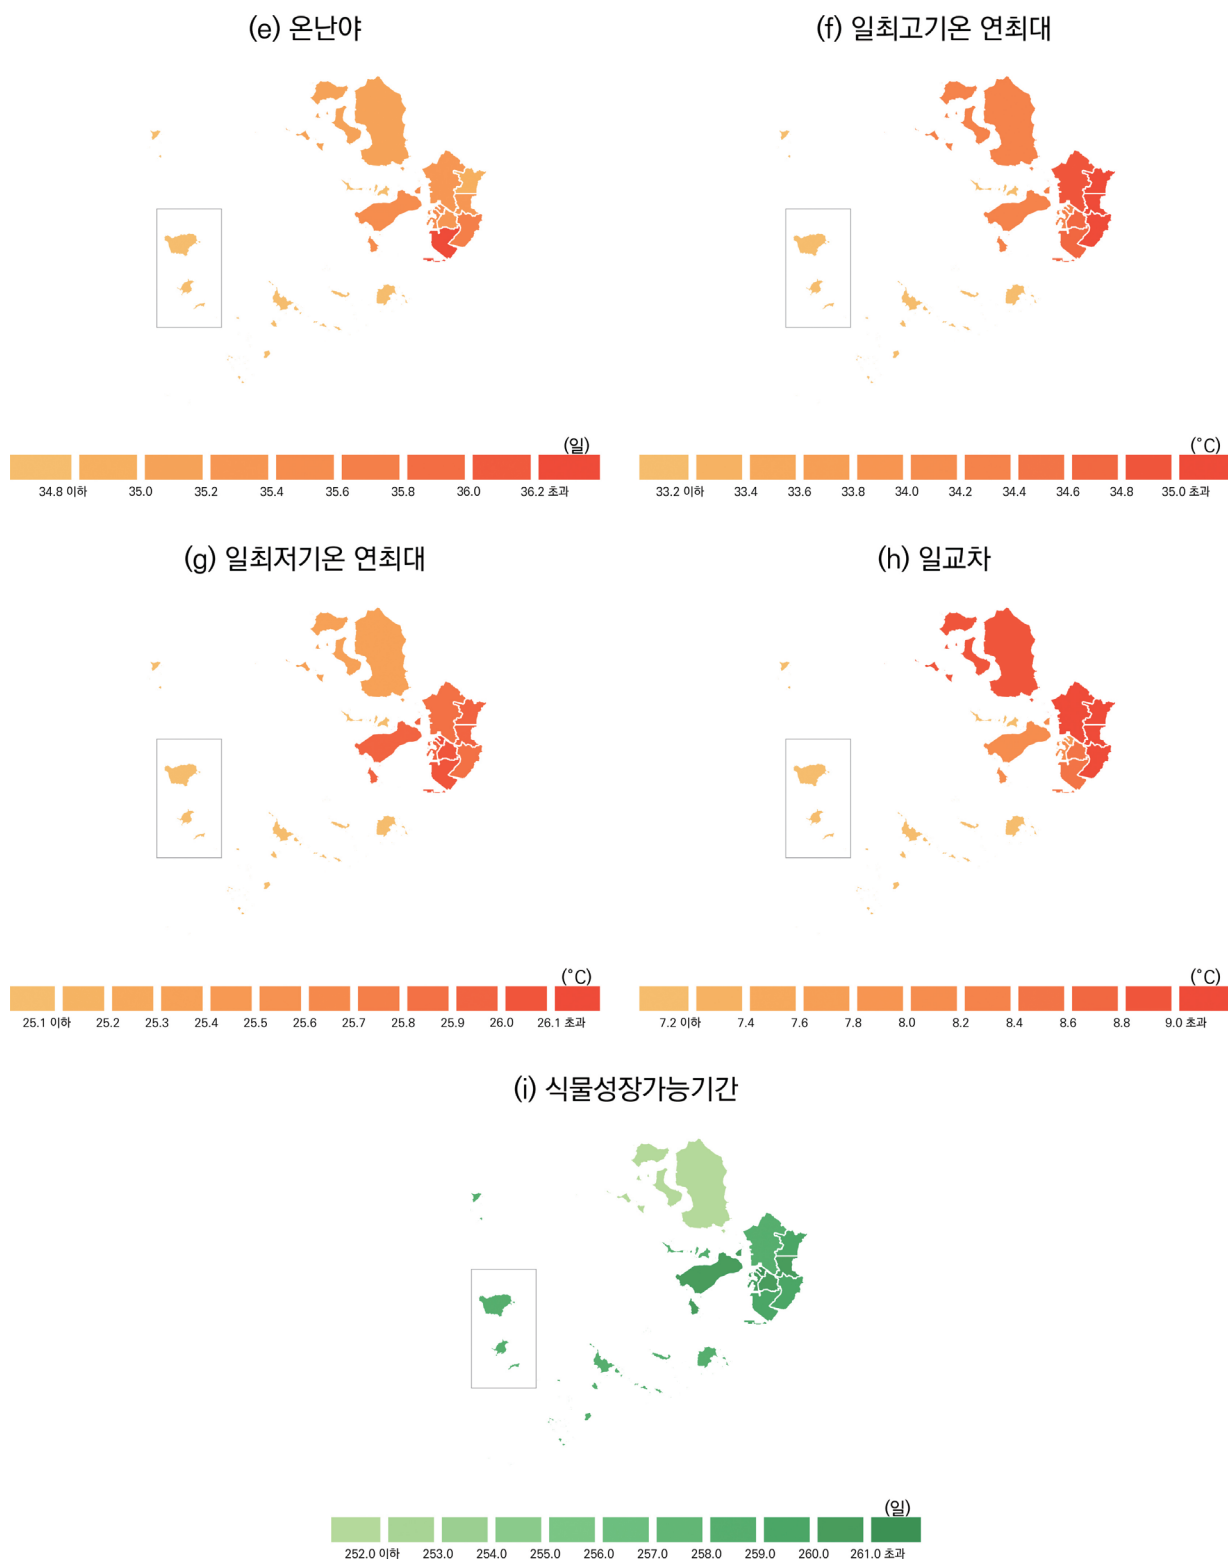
(e) 온난야

(일)

34.8 이하 35.0 35.2 35.4 35.6 35.8 36.0 36.2 초과

(f) 일최고기온 연최대

(°C)

33.2 이하 33.4 33.6 33.8 34.0 34.2 34.4 34.6 34.8 35.0 초과

(g) 일최저기온 연최대

(°C)

25.1 이하 25.2 25.3 25.4 25.5 25.6 25.7 25.8 25.9 26.0 26.1 초과

(h) 일교차

(°C)

7.2 이하 7.4 7.6 7.8 8.0 8.2 8.4 8.6 8.8 9.0 초과

(i) 식물성장가능기간

(일)

252.0 이하 253.0 254.0 255.0 256.0 257.0 258.0 259.0 260.0 261.0 초과